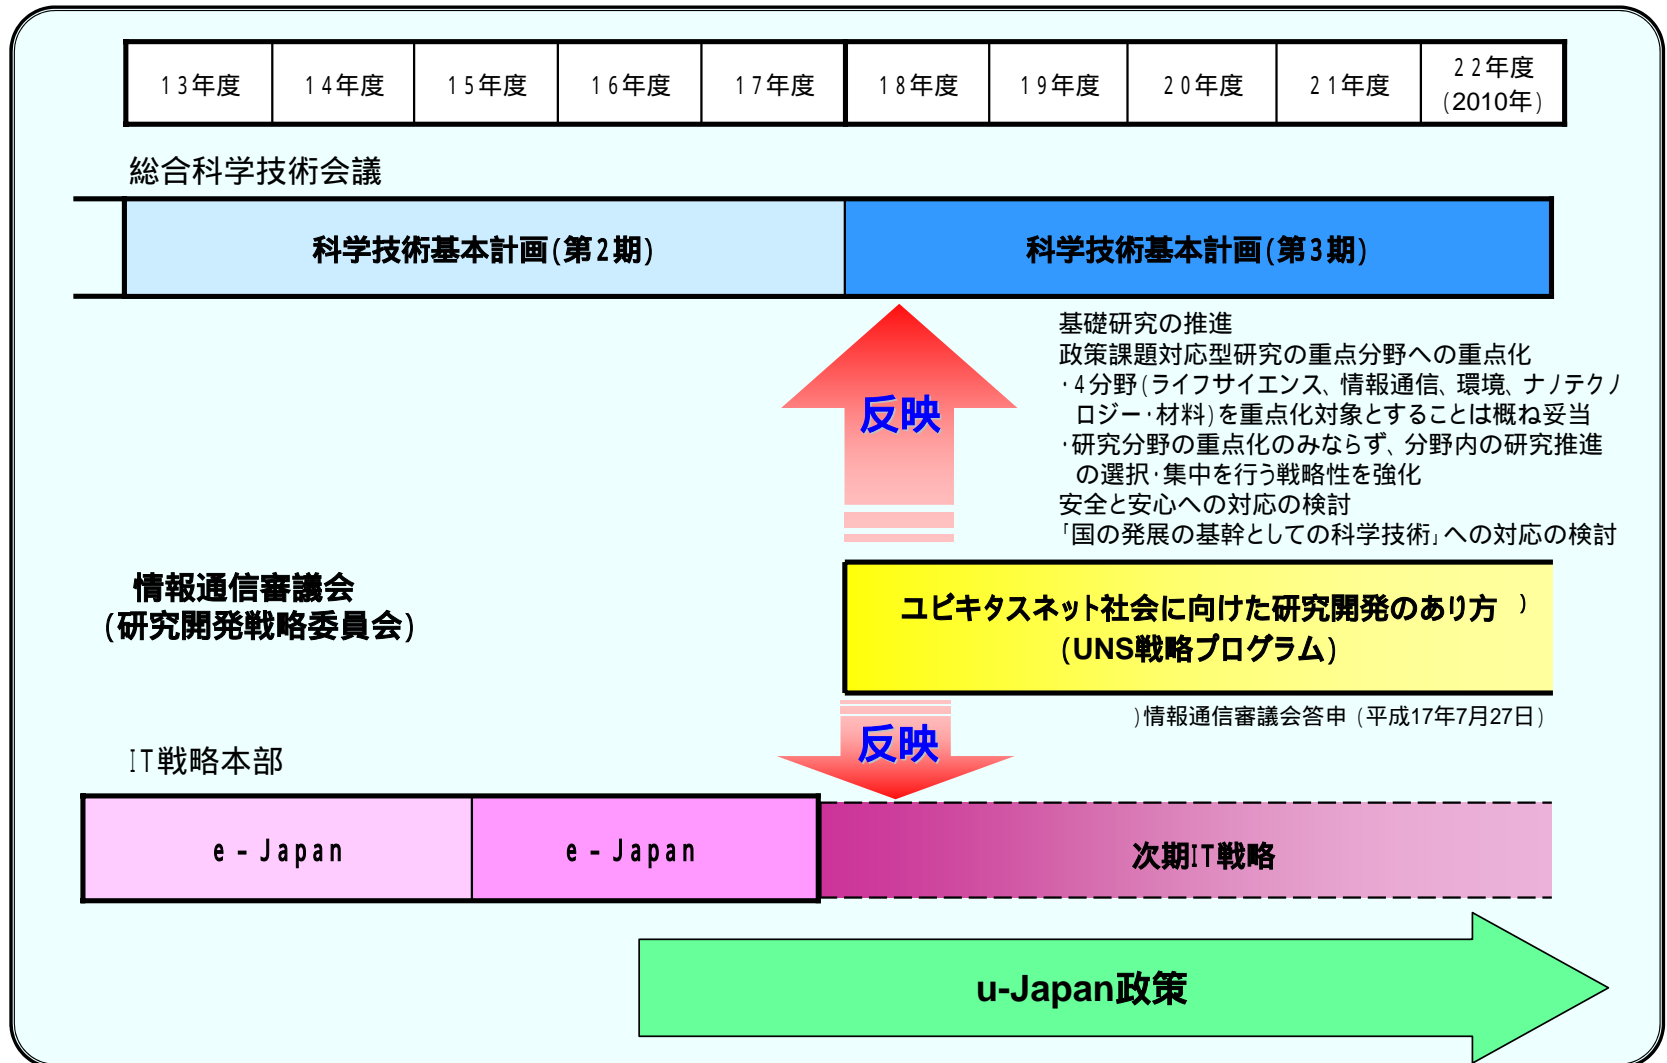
| 13年度 | 14年度 | 15年度 | 16年度 | 17年度 | 18年度 | 19年度 | 20年度 | 21年度 | 22年度 (2010年) |
|---|---|---|---|---|---|---|---|---|---|

総合科学技術会議

科学技術基本計画(第2期)

科学技術基本計画(第3期)

反映

基礎研究の推進
政策課題対応型研究の重点分野への重点化
・4分野(ライフサイエンス、情報通信、環境、ナノテクノロジー・材料)を重点化対象とすることは概ね妥当
・研究分野の重点化のみならず、分野内の研究推進の選択・集中を行う戦略性を強化
安全と安心への対応の検討
「国の発展の基幹としての科学技術」への対応の検討

情報通信審議会
(研究開発戦略委員会)

ユビキタスネット社会に向けた研究開発のあり方 )
(UNS戦略プログラム)

)情報通信審議会答申 (平成17年7月27日)

反映

IT戦略本部

e-Japan

e-Japan

次期IT戦略

u-Japan政策